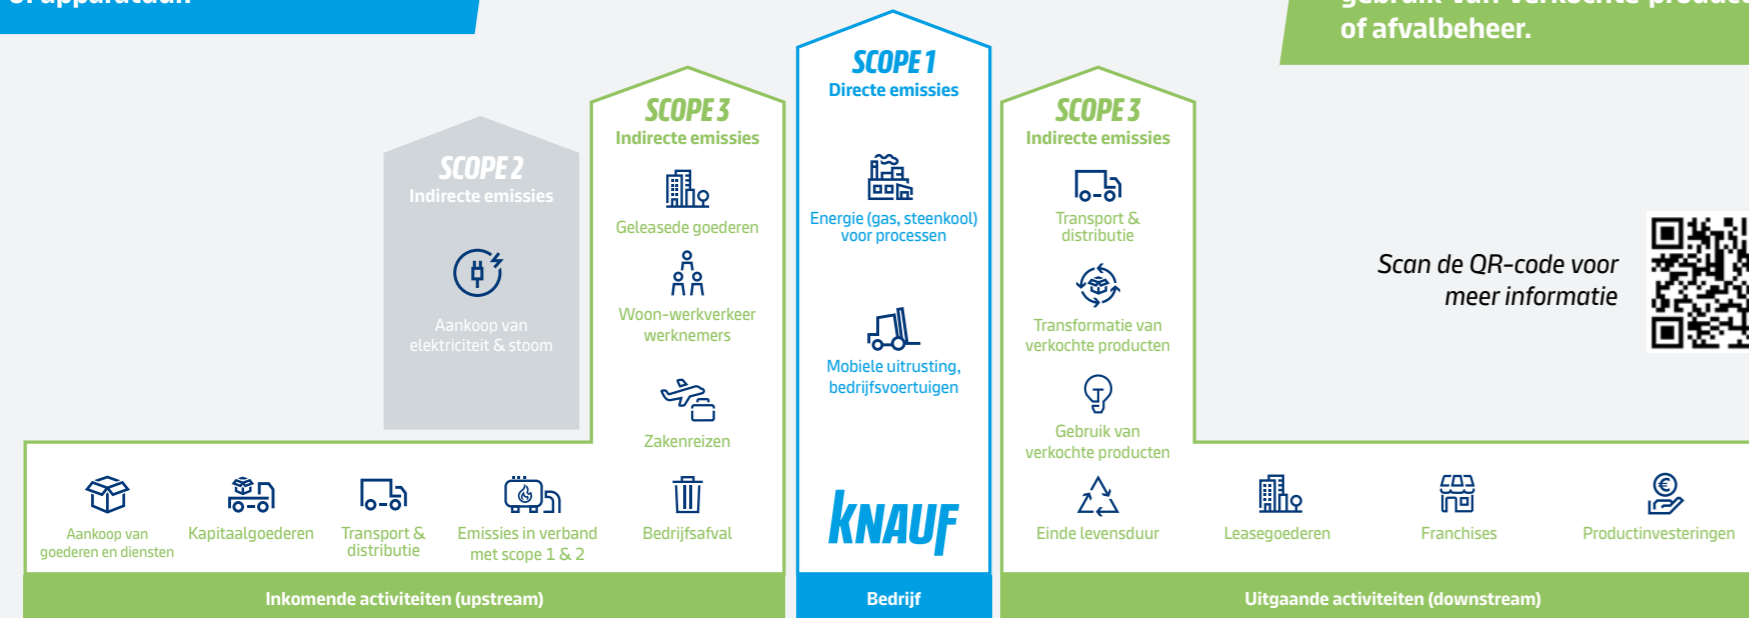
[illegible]

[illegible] of afvalbeheer.

SCOPE 2
Indirecte emissies

Aankoop van elektriciteit & stoom

SCOPE 3
Indirecte emissies

Geleasede goederen

Woon-werkverkeer werknemers

Zakenreizen

SCOPE 1
Directe emissies

Energie (gas, steenkool) voor processen

Mobiele uitrusting, bedrijfsvoertuigen

KNAUF

SCOPE 3
Indirecte emissies

Transport & distributie

Transformatie van verkochte producten

Gebruik van verkochte producten

Scan de QR-code voor meer informatie

Aankoop van goederen en diensten

Kapitaalgoederen

Transport & distributie

Emissies in verband met scope 1 & 2

Bedrijfsafval

Einde levensduur

Leasegoederen

Franchises

Productinvesteringen

Inkomende activiteiten (upstream)

Bedrijf

Uitgaande activiteiten (downstream)